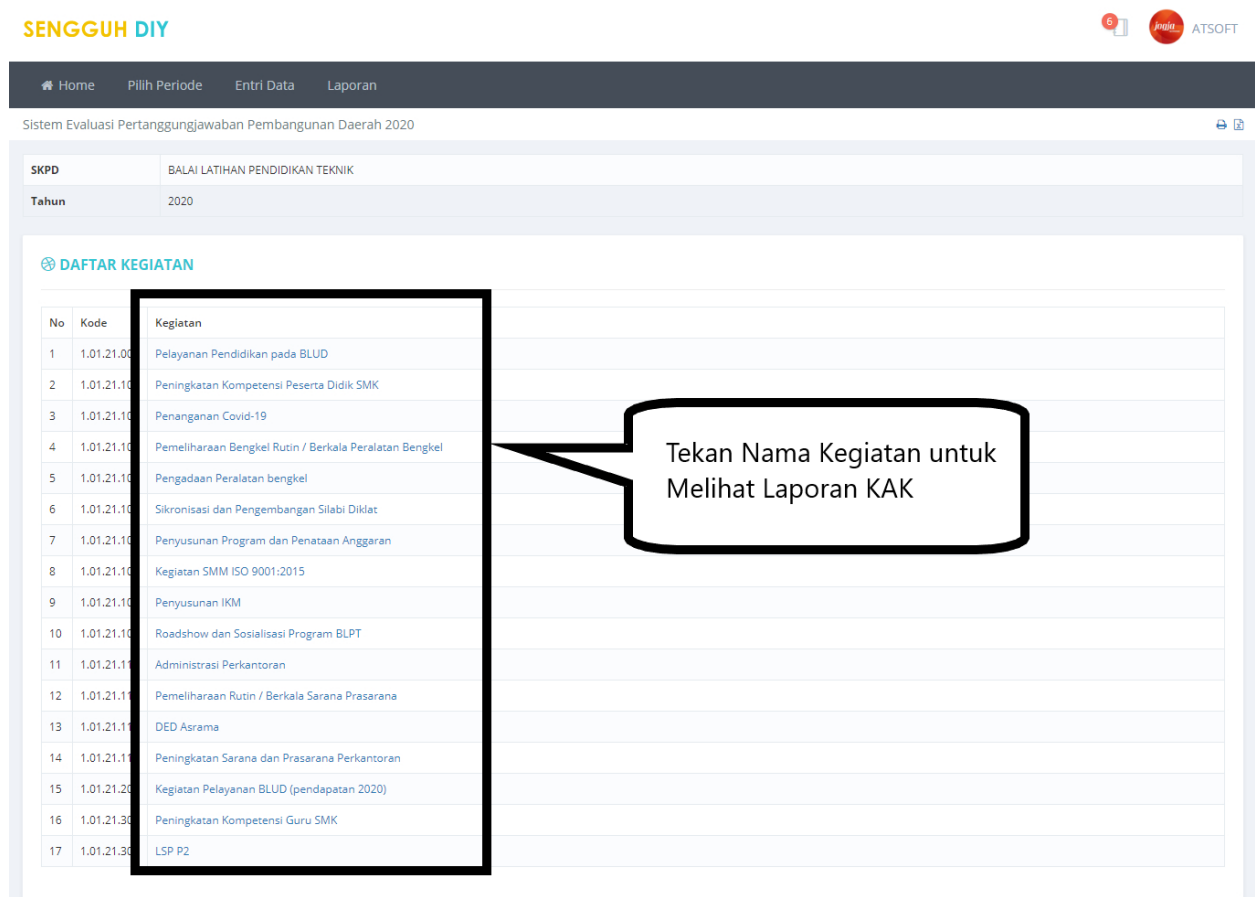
SENGGUH DIY

6 jogja ATSOFT

Home Pilih Periode Entri Data Laporan

Sistem Evaluasi Pertanggungjawaban Pembangunan Daerah 2020

| SKPD | BALAI LATIHAN PENDIDIKAN TEKNIK |
|---|---|
| Tahun | 2020 |

DAFTAR KEGIATAN

| No | Kode | Kegiatan |
|---|---|---|
| 1 | 1.01.21.00 | Pelayanan Pendidikan pada BLUD |
| 2 | 1.01.21.10 | Peningkatan Kompetensi Peserta Didik SMK |
| 3 | 1.01.21.10 | Penanganan Covid-19 |
| 4 | 1.01.21.10 | Pemeliharaan Bengkel Rutin / Berkala Peralatan Bengkel |
| 5 | 1.01.21.10 | Pengadaan Peralatan bengkel |
| 6 | 1.01.21.10 | Sikronisasi dan Pengembangan Silabi Diklat |
| 7 | 1.01.21.10 | Penyusunan Program dan Penataan Anggaran |
| 8 | 1.01.21.10 | Kegiatan SMM ISO 9001:2015 |
| 9 | 1.01.21.10 | Penyusunan IKM |
| 10 | 1.01.21.10 | Roadshow dan Sosialisasi Program BLPT |
| 11 | 1.01.21.1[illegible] | Administrasi Perkantoran |
| 12 | 1.01.21.1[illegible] | Pemeliharaan Rutin / Berkala Sarana Prasarana |
| 13 | 1.01.21.1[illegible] | DED Asrama |
| 14 | 1.01.21.1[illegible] | Peningkatan Sarana dan Prasarana Perkantoran |
| 15 | 1.01.21.20 | Kegiatan Pelayanan BLUD (pendapatan 2020) |
| 16 | 1.01.21.30 | Peningkatan Kompetensi Guru SMK |
| 17 | 1.01.21.30 | LSP P2 |

Tekan Nama Kegiatan untuk Melihat Laporan KAK